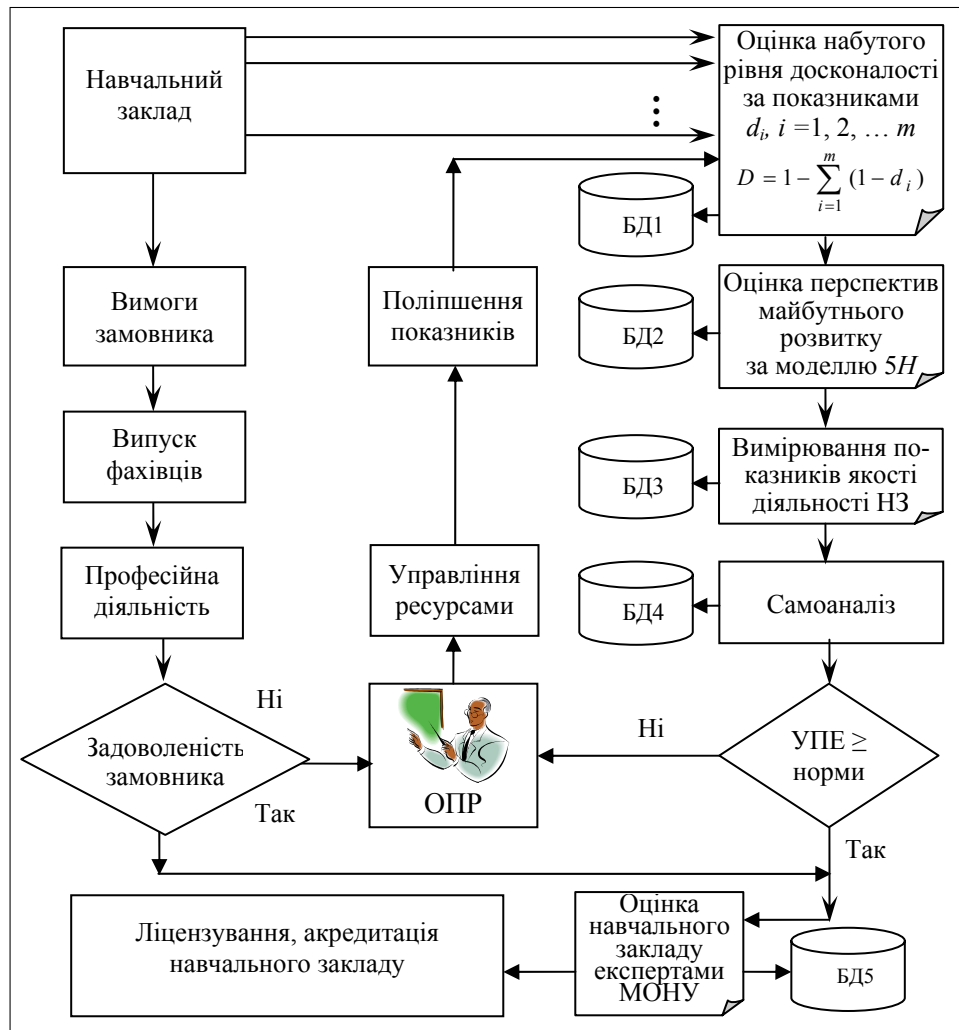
Навчальний заклад

Оцінка набутого рівня досконалості за показниками $d_i$, $i = 1, 2, \dots m$

$D = 1 - \sum_{i=1}^{m} (1 - d_i)$

БД1

Вимоги замовника

Поліпшення показників

Оцінка перспектив майбутнього розвитку за моделлю $5H$

БД2

Випуск фахівців

Вимірювання показників якості діяльності НЗ

БД3

Професійна діяльність

Управління ресурсами

БД4

Самоаналіз

Ні

Задоволеність замовника

Так

ОПР

Ні

УПЕ ≥ норми

Так

Ліцензування, акредитація навчального закладу

Оцінка навчального закладу експертами МОНУ

БД5